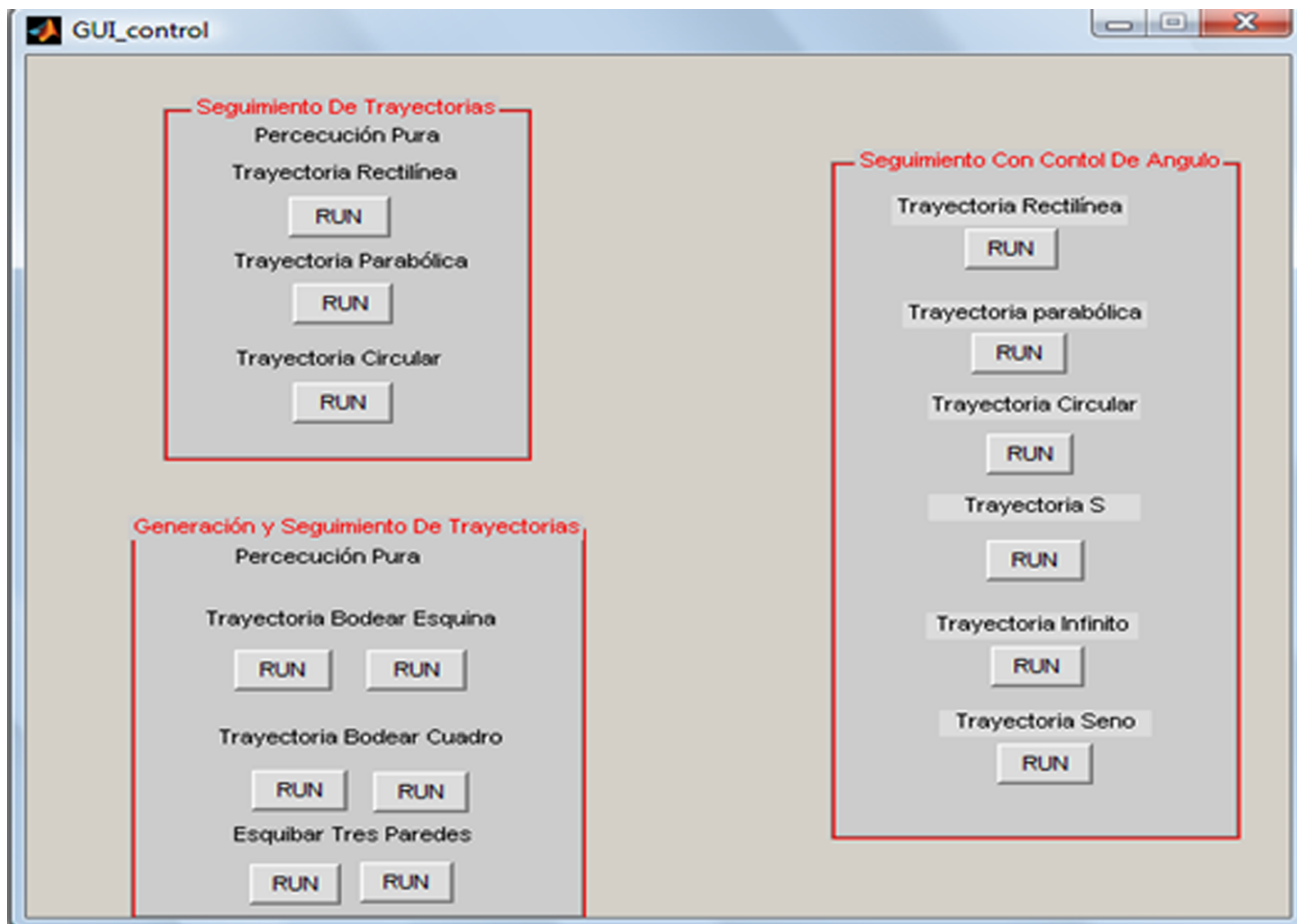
GUI_control

Seguimiento De Trayectorias
Percecución Pura
Trayectoria Rectilínea
RUN
Trayectoria Parabólica
RUN
Trayectoria Circular
RUN

Generación y Seguimiento De Trayectorias
Percecución Pura
Trayectoria Bodear Esquina
RUN RUN
Trayectoria Bodear Cuadro
RUN RUN
Esquibar Tres Paredes
RUN RUN

Seguimiento Con Contol De Angulo
Trayectoria Rectilínea
RUN
Trayectoria parabólica
RUN
Trayectoria Circular
RUN
Trayectoria S
RUN
Trayectoria Infinito
RUN
Trayectoria Seno
RUN